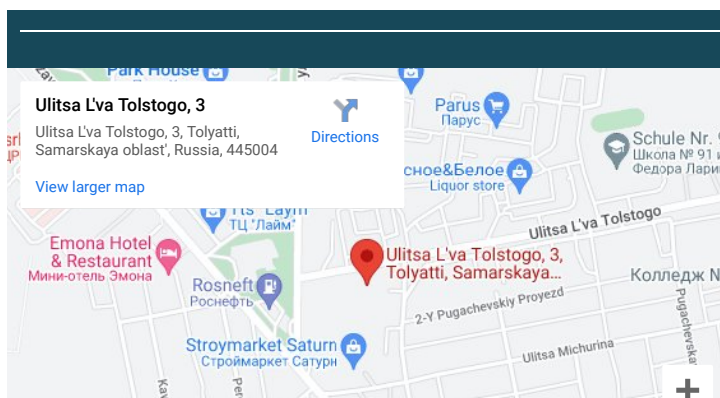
Park House

Ulitsa L'va Tolstogo, 3

Ulitsa L'va Tolstogo, 3, Tolyatti, Samarskaya oblast', Russia, 445004

Directions

View larger map

Parus
Парус

Schule Nr. 9
Школа № 91 и
Федора Лари

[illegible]сное&Белое
Liquor store

ТЦ "Лайм"

Ulitsa L'va Tolstogo

Emona Hotel & Restaurant
Мини-отель Эмона

Ulitsa L'va Tolstogo, 3, Tolyatti, Samarskaya...

Колледж N

Rosneft
Роснефть

2-Y Pugachevskiy Proyezd

Pugachevsk

Stroymarket Saturn
Строймаркет Сатурн

Ulitsa Michurina

+